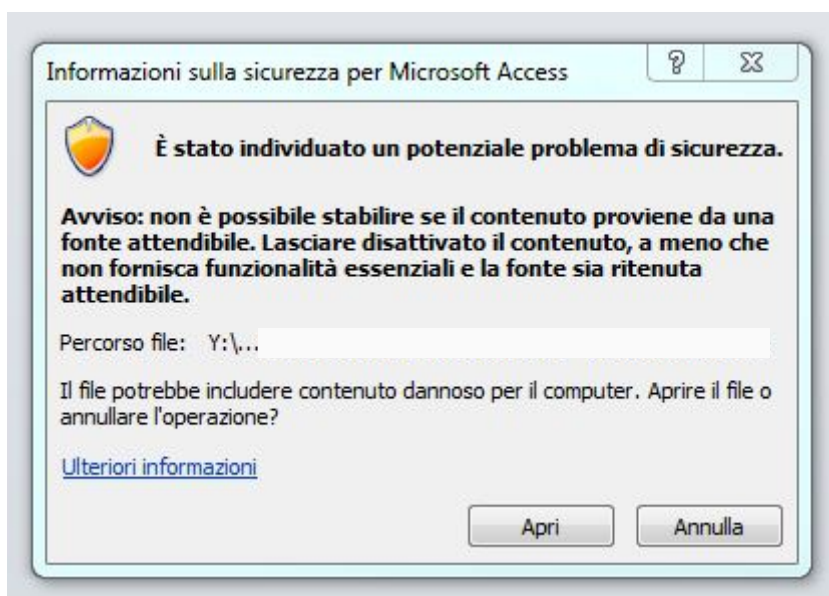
Informazioni sulla sicurezza per Microsoft Access

? 

È stato individuato un potenziale problema di sicurezza.

Avviso: non è possibile stabilire se il contenuto proviene da una fonte attendibile. Lasciare disattivato il contenuto, a meno che non fornisca funzionalità essenziali e la fonte sia ritenuta attendibile.

Percorso file: Y:\...

Il file potrebbe includere contenuto dannoso per il computer. Aprire il file o annullare l'operazione?

Ulteriori informazioni

Apri

Annulla